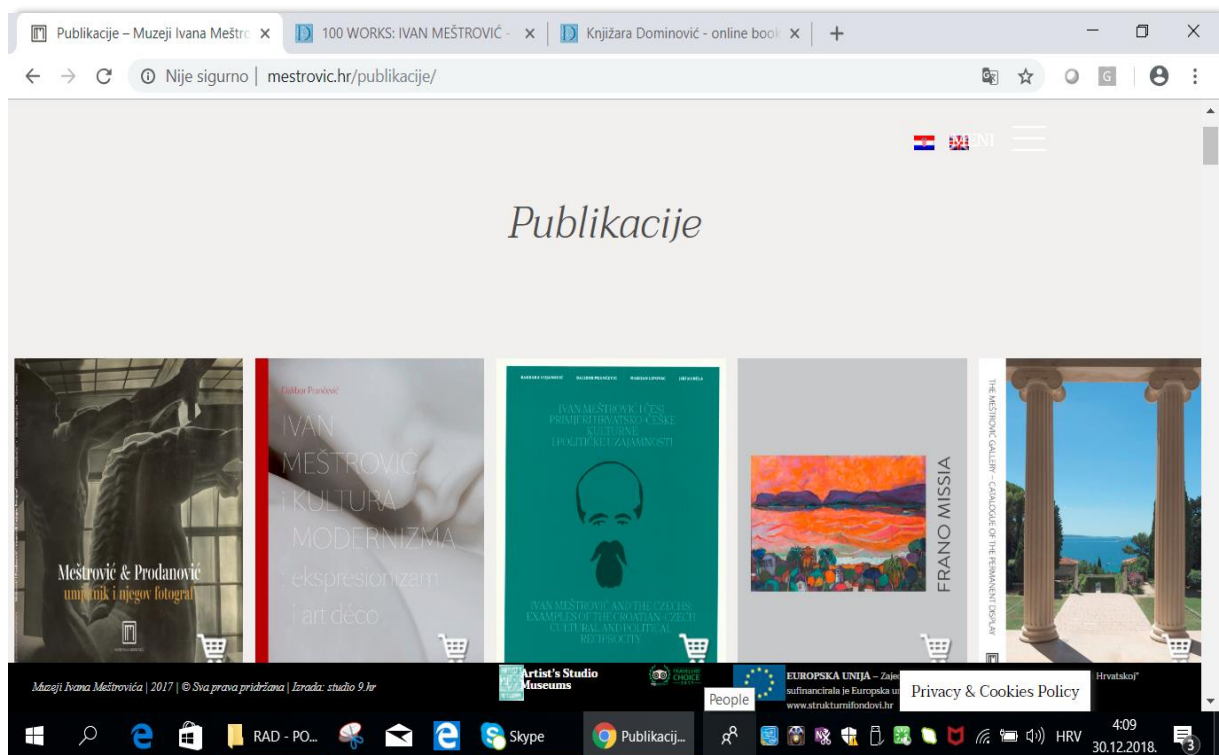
Publikacije – Muzeji Ivana Meštro ×
100 WORKS: IVAN MEŠTROVIĆ - ×
Knjižara Dominović - online book ×
+

Nije sigurno | mestrovic.hr/publikacije/

MENI

Publikacije

Meštrović & Prodanović
umjetnik i njegov fotograf

Dalibor Prančević
IVAN MEŠTROVIĆ i KULTURA MODERNIZMA ekspresionizam i art déco

BARBARA VUJANOVIĆ DALIBOR PRANČEVIĆ MARIJAN LIPOVAC JIŘÍ KUDĚLA
IVAN MEŠTROVIĆ I ČESI: PRIMJERI HRVATSKO-ČESKE KULTURNE I POLITIČKE UZAJAMNOSTI
IVAN MEŠTROVIĆ AND THE CZECHS: EXAMPLES OF THE CROATIAN-CZECH CULTURAL AND POLITICAL RECIPROCITY

FRANO MISSIA

THE MEŠTROVIĆ GALLERY — CATALOGUE OF THE PERMANENT DISPLAY

Muzeji Ivana Meštrovića | 2017 | © Sva prava pridržana | Izrada: studio 9.hr
Artist's Studio Museums
TRAVELLERS' CHOICE
EUROPSKA UNIJA – Zaje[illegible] sufinancirala je Europska u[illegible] www.strukturnifondovi.hr
People
Privacy & Cookies Policy
Hrvatskoj"

RAD - PO...
Skype
Publikacij...
HRV
4:09
30.12.2018.
3